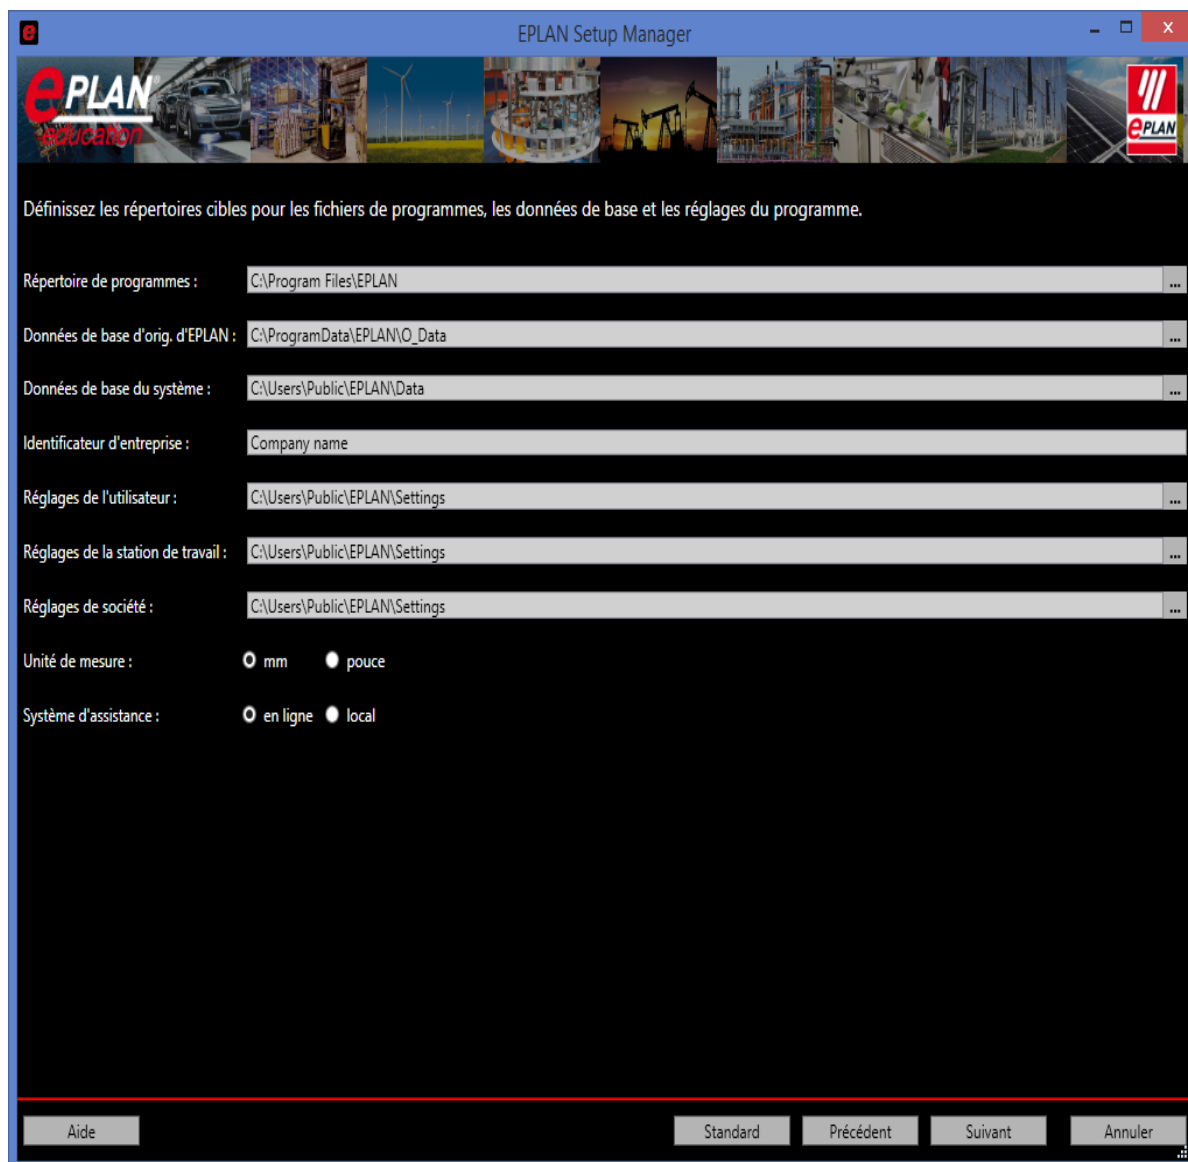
EPLAN Setup Manager

EPLAN education

EPLAN

Définissez les répertoires cibles pour les fichiers de programmes, les données de base et les réglages du programme.

Répertoire de programmes : C:\Program Files\EPLAN ...

Données de base d'orig. d'EPLAN : C:\ProgramData\EPLAN\O_Data ...

Données de base du système : C:\Users\Public\EPLAN\Data ...

Identificateur d'entreprise : Company name

Réglages de l'utilisateur : C:\Users\Public\EPLAN\Settings ...

Réglages de la station de travail : C:\Users\Public\EPLAN\Settings ...

Réglages de société : C:\Users\Public\EPLAN\Settings ...

Unité de mesure : mm pouce

Système d'assistance : en ligne local

Aide Standard Précédent Suivant Annuler